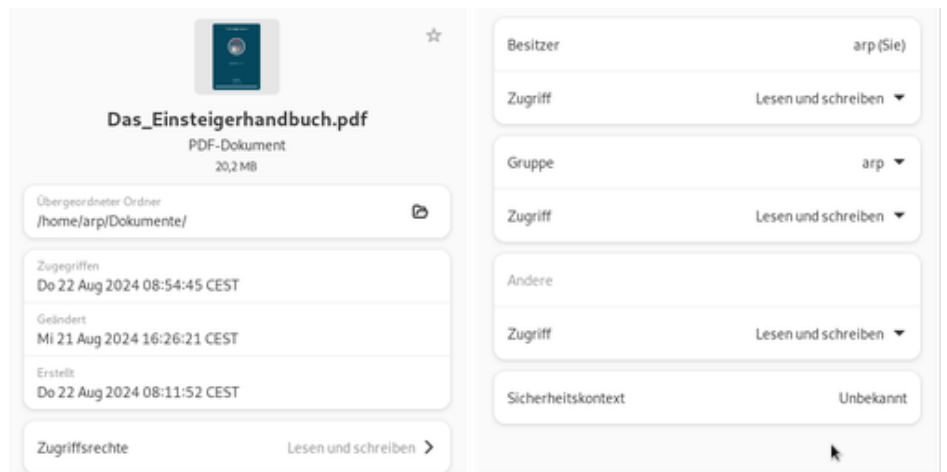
Das_Einsteigerhandbuch.pdf
PDF-Dokument
20,2 MB

Übergeordneter Ordner
/home/arp/Dokumente/

Zugegriffen
Do 22 Aug 2024 08:54:45 CEST

Geändert
Mi 21 Aug 2024 16:26:21 CEST

Erstellt
Do 22 Aug 2024 08:11:52 CEST

Zugriffsrechte Lesen und schreiben

Besitzer arp (Sie)

Zugriff Lesen und schreiben

Gruppe arp

Zugriff Lesen und schreiben

Andere

Zugriff Lesen und schreiben

Sicherheitskontext Unbekannt